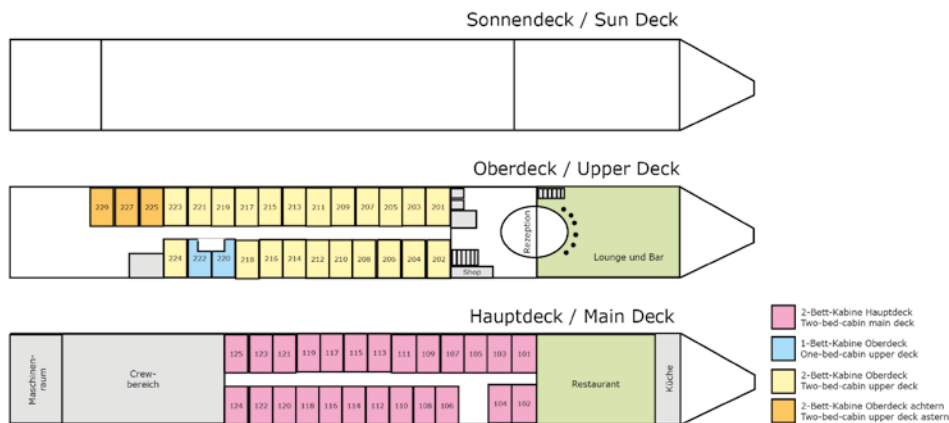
Sonnendeck / Sun Deck

Oberdeck / Upper Deck

229 227 225 223 221 219 217 215 213 211 209 207 205 203 201

224 222 220 218 216 214 212 210 208 206 204 202

Shop

Rezeption

Lounge und Bar

Hauptdeck / Main Deck

Maschinenraum

Crewbereich

125 123 121 119 117 115 113 111 109 107 105 103 101

124 122 120 118 116 114 112 110 108 106 104 102

Restaurant

Küche

2-Bett-Kabine Hauptdeck
Two-bed-cabin main deck

1-Bett-Kabine Oberdeck
One-bed-cabin upper deck

2-Bett-Kabine Oberdeck
Two-bed-cabin upper deck

2-Bett-Kabine Oberdeck achtern
Two-bed-cabin upper deck astern